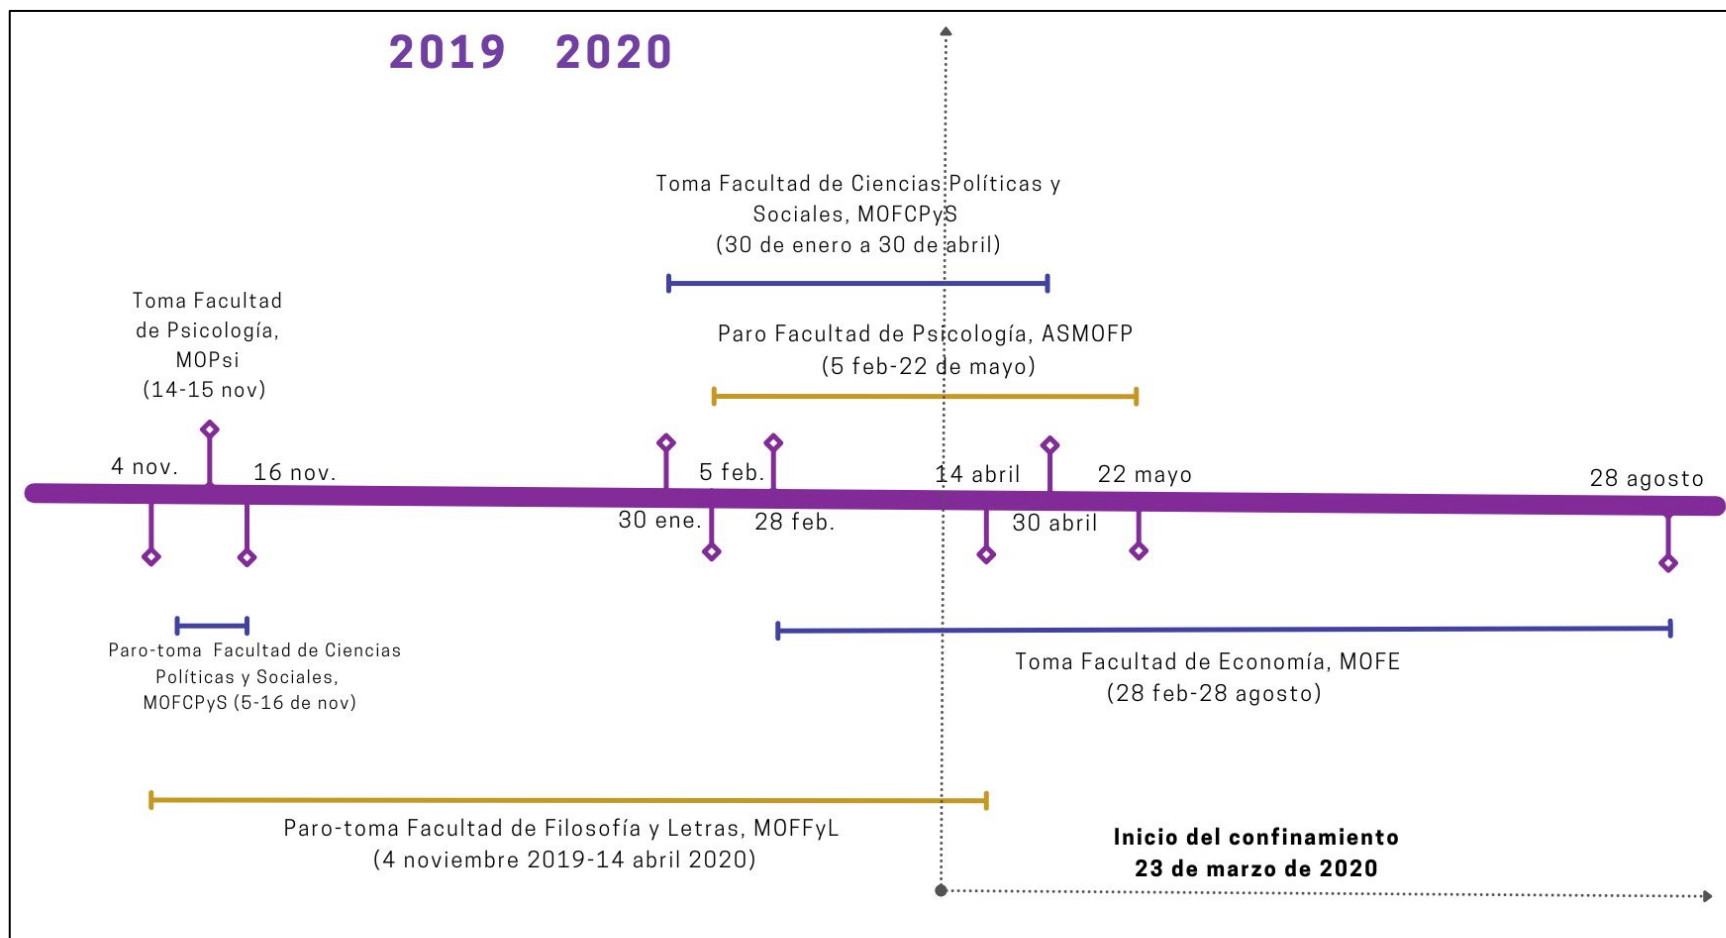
2019 2020

Toma Facultad de Ciencias Políticas y Sociales, MOFCPyS (30 de enero a 30 de abril)

Toma Facultad de Psicología, MOPsi (14-15 nov)

Paro Facultad de Psicología, ASMOFP (5 feb-22 de mayo)

4 nov.

16 nov.

5 feb.

14 abril

22 mayo

28 agosto

30 ene.

28 feb.

30 abril

Paro-toma Facultad de Ciencias Políticas y Sociales, MOFCPyS (5-16 de nov)

Toma Facultad de Economía, MOFE (28 feb-28 agosto)

Paro-toma Facultad de Filosofía y Letras, MOFFyL (4 noviembre 2019-14 abril 2020)

Inicio del confinamiento
23 de marzo de 2020